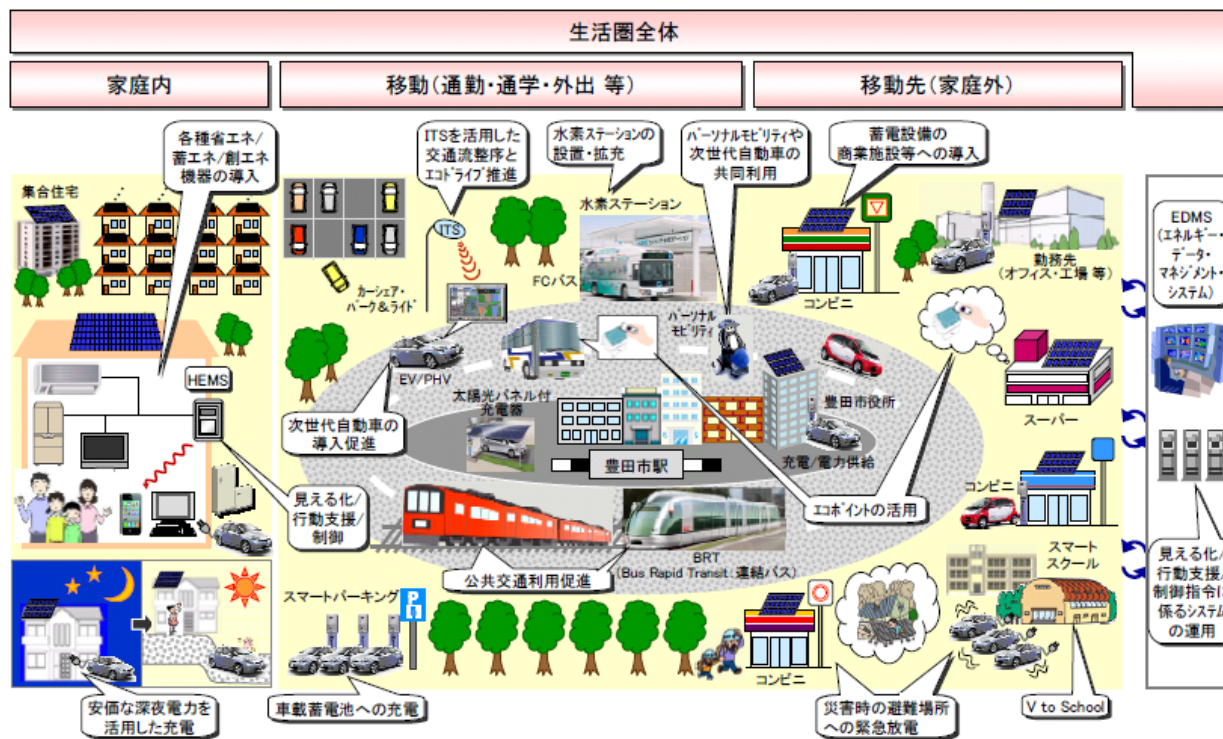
生活圏全体

家庭内

移動（通勤・通学・外出 等）

移動先（家庭外）

各種省エネ／蓄エネ／創エネ機器の導入

集合住宅

HEMS

見える化／行動支援／制御

安価な深夜電力を活用した充電

ITSを活用した交通流整序とエコドライブ推進

ITS

カーシェア・パーク＆ライド

EV/PHV

次世代自動車の導入促進

水素ステーションの設置・拡充

水素ステーション

FCバス

パーソナルモビリティや次世代自動車の共同利用

パーソナルモビリティ

太陽光パネル付充電器

豊田市駅

豊田市役所

充電／電力供給

エコポイントの活用

公共交通利用促進

BRT
(Bus Rapid Transit：連結バス)

スマートパーキング

P

車載蓄電池への充電

蓄電設備の商業施設等への導入

コンビニ

勤務先
（オフィス・工場 等）

スーパー

コンビニ

スマートスクール

コンビニ

災害時の避難場所への緊急放電

V to School

EDMS
（エネルギー・データ・マネジメント・システム）

見える化／行動支援／制御指令に係るシステムの運用